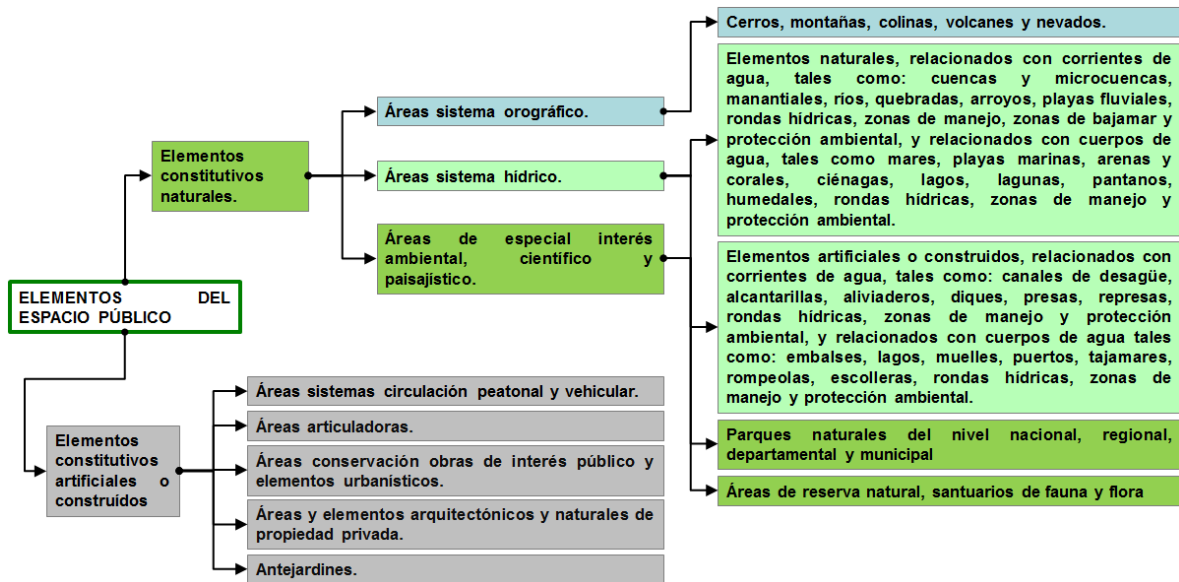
ELEMENTOS DEL ESPACIO PÚBLICO

Elementos constitutivos naturales.

Áreas sistema orográfico.

Cerros, montañas, colinas, volcanes y nevados.

Áreas sistema hidrico.

Elementos naturales, relacionados con corrientes de agua, tales como: cuencas y microcuencas, manantiales, ríos, quebradas, arroyos, playas fluviales, rondas hídricas, zonas de manejo, zonas de bajamar y protección ambiental, y relacionados con cuerpos de agua, tales como mares, playas marinas, arenas y corales, ciénagas, lagos, lagunas, pantanos, humedales, rondas hídricas, zonas de manejo y protección ambiental.

Elementos artificiales o construidos, relacionados con corrientes de agua, tales como: canales de desagüe, alcantarillas, aliviaderos, diques, presas, represas, rondas hídricas, zonas de manejo y protección ambiental, y relacionados con cuerpos de agua tales como: embalses, lagos, muelles, puertos, tajamares, rompeolas, escolleras, rondas hídricas, zonas de manejo y protección ambiental.

Áreas de especial interés ambiental, científico y paisajistico.

Parques naturales del nivel nacional, regional, departamental y municipal

Áreas de reserva natural, santuarios de fauna y flora

Elementos constitutivos artificiales o construidos

Áreas sistemas circulación peatonal y vehicular.

Áreas articuladoras.

Áreas conservación obras de interés público y elementos urbanísticos.

Áreas y elementos arquitectónicos y naturales de propiedad privada.

Antejardines.